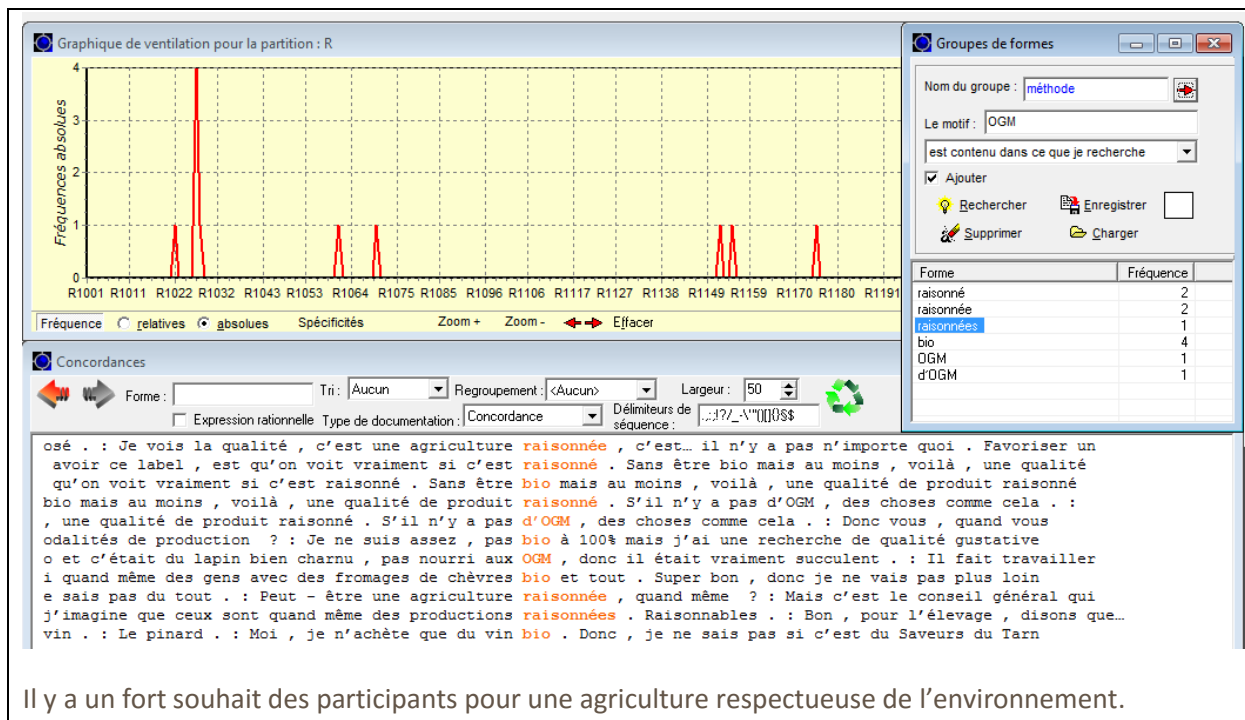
Graphique de ventilation pour la partition : R

Fréquences absolues

4
3
2
1
0

R1001 R1011 R1022 R1032 R1043 R1053 R1064 R1075 R1085 R1096 R1106 R1117 R1127 R1138 R1149 R1159 R1170 R1180 R1191

Fréquence relatives absolues Spécificités Zoom + Zoom - Effacer

Groupes de formes

Nom du groupe : méthode

Le motif : OGM

est contenu dans ce que je recherche

Ajouter

Rechercher Enregistrer

Supprimer Charger

| Forme | Fréquence |
|---|---|
| raisonné | 2 |
| raisonnée | 2 |
| raisonnées | 1 |
| bio | 4 |
| OGM | 1 |
| d'OGM | 1 |

Concordances

Forme : Tri : Aucun Regroupement : <Aucun> Largeur : 50

Expression rationnelle Type de documentation : Concordance Délimiteurs de séquence : .;:!?/_-\'"()[]{}§$

osé . : Je vois la qualité , c'est une agriculture raisonnée , c'est… il n'y a pas n'importe quoi . Favoriser un
avoir ce label , est qu'on voit vraiment si c'est raisonné . Sans être bio mais au moins , voilà , une qualité
qu'on voit vraiment si c'est raisonné . Sans être bio mais au moins , voilà , une qualité de produit raisonné
bio mais au moins , voilà , une qualité de produit raisonné . S'il n'y a pas d'OGM , des choses comme cela . :
, une qualité de produit raisonné . S'il n'y a pas d'OGM , des choses comme cela . : Donc vous , quand vous
odalités de production ? : Je ne suis assez , pas bio à 100% mais j'ai une recherche de qualité gustative
o et c'était du lapin bien charnu , pas nourri aux OGM , donc il était vraiment succulent . : Il fait travailler
i quand même des gens avec des fromages de chèvres bio et tout . Super bon , donc je ne vais pas plus loin
e sais pas du tout . : Peut - être une agriculture raisonnée , quand même ? : Mais c'est le conseil général qui
j'imagine que ceux sont quand même des productions raisonnées . Raisonnables . : Bon , pour l'élevage , disons que…
vin . : Le pinard . : Moi , je n'achète que du vin bio . Donc , je ne sais pas si c'est du Saveurs du Tarn

Il y a un fort souhait des participants pour une agriculture respectueuse de l'environnement.